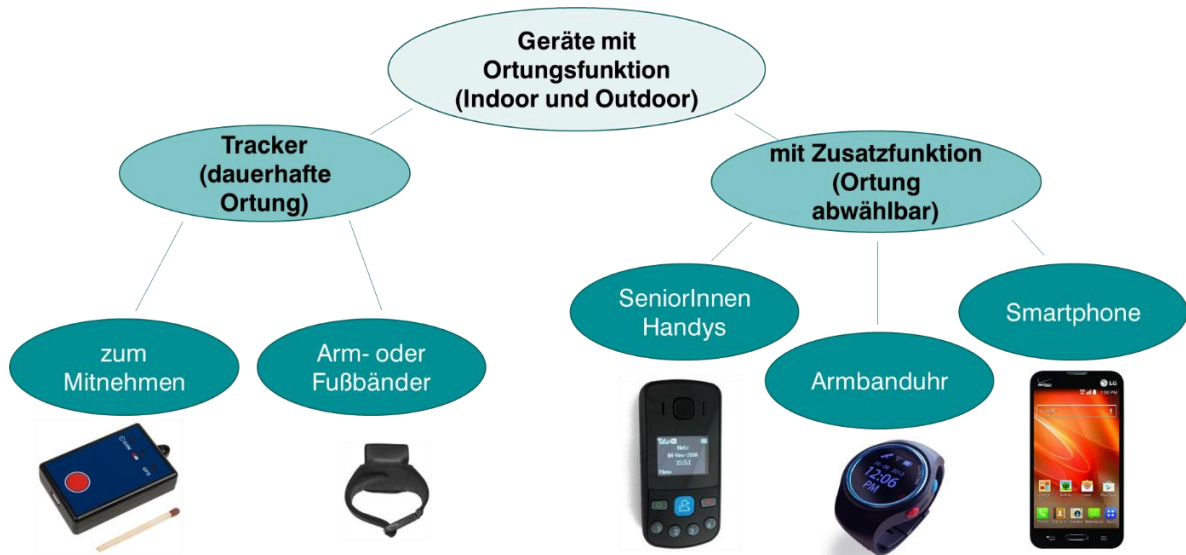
Geräte mit Ortungsfunktion (Indoor und Outdoor)

Tracker (dauerhafte Ortung)

mit Zusatzfunktion (Ortung abwählbar)

zum Mitnehmen

Arm- oder Fußbänder

SeniorInnen Handys

Armbanduhr

Smartphone

Netz

15:51

12:06 PM

LG